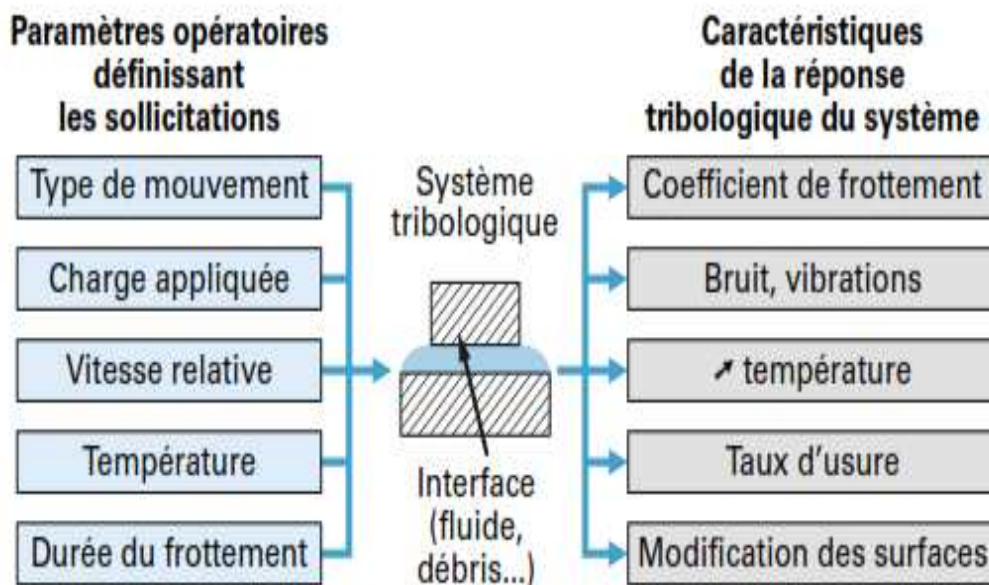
Paramètres opératoires définissant les sollicitations

Type de mouvement

Charge appliquée

Vitesse relative

Température

Durée du frottement

Système tribologique

Interface (fluide, débris...)

Caractéristiques de la réponse tribologique du système

Coefficient de frottement

Bruit, vibrations

↗ température

Taux d'usure

Modification des surfaces